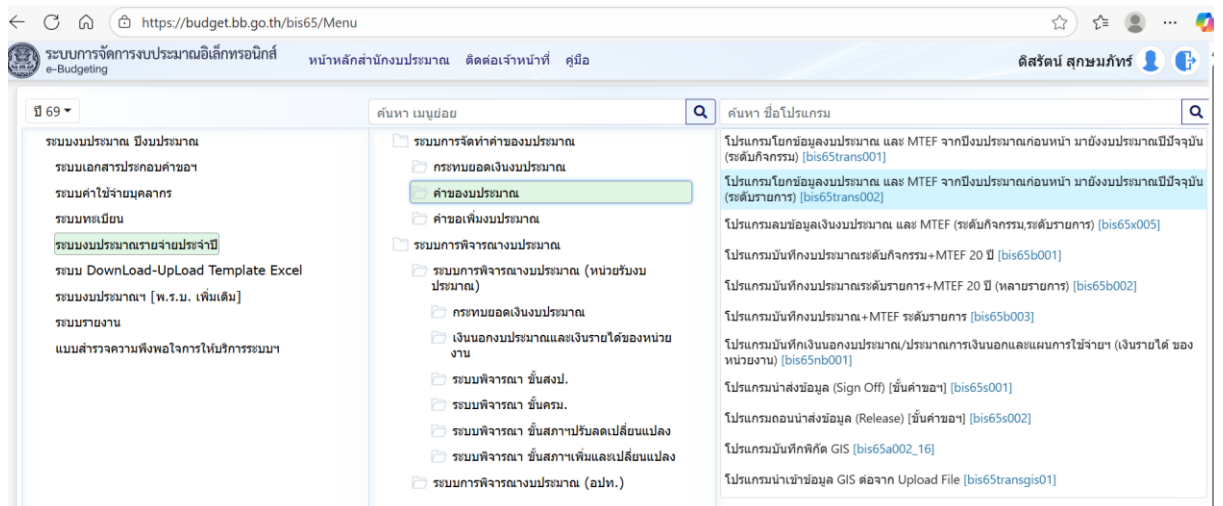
https://budget.bb.go.th/bis65/Menu

ระบบการจัดการงบประมาณอิเล็กทรอนิกส์
e-Budgeting

หน้าหลักสำนักงบประมาณ ติดต่อเจ้าหน้าที่ คู่มือ

ดิสรัตน์ สุกษมภัทร์

ปี 69

ระบบงบประมาณ ปีงบประมาณ
ระบบเอกสารประกอบคำขอฯ
ระบบค่าใช้จ่ายบุคลากร
ระบบทะเบียน
ระบบงบประมาณรายจ่ายประจำปี
ระบบ DownLoad-UpLoad Template Excel
ระบบงบประมาณฯ [พ.ร.บ. เพิ่มเติม]
ระบบรายงาน
แบบสำรวจความพึงพอใจการให้บริการระบบฯ

ค้นหา เมนูย่อย

ระบบการจัดทำคำของบประมาณ
กระทบยอดเงินงบประมาณ
คำของบประมาณ
คำขอเพิ่มงบประมาณ
ระบบการพิจารณางบประมาณ
ระบบการพิจารณางบประมาณ (หน่วยรับงบประมาณ)
กระทบยอดเงินงบประมาณ
เงินนอกงบประมาณและเงินรายได้ของหน่วยงาน
ระบบพิจารณา ขั้นสงป.
ระบบพิจารณา ขั้นครม.
ระบบพิจารณา ขั้นสภาฯปรับลดเปลี่ยนแปลง
ระบบพิจารณา ขั้นสภาฯเพิ่มและเปลี่ยนแปลง
ระบบการพิจารณางบประมาณ (อปท.)

ค้นหา ชื่อโปรแกรม

โปรแกรมโยกข้อมูลงบประมาณ และ MTEF จากปีงบประมาณก่อนหน้า มายังงบประมาณปีปัจจุบัน (ระดับกิจกรรม) [bis65trans001]
โปรแกรมโยกข้อมูลงบประมาณ และ MTEF จากปีงบประมาณก่อนหน้า มายังงบประมาณปีปัจจุบัน (ระดับรายการ) [bis65trans002]
โปรแกรมลบข้อมูลเงินงบประมาณ และ MTEF (ระดับกิจกรรม,ระดับรายการ) [bis65x005]
โปรแกรมบันทึกงบประมาณระดับกิจกรรม+MTEF 20 ปี [bis65b001]
โปรแกรมบันทึกงบประมาณระดับรายการ+MTEF 20 ปี (หลายรายการ) [bis65b002]
โปรแกรมบันทึกงบประมาณ+MTEF ระดับรายการ [bis65b003]
โปรแกรมบันทึกเงินนอกงบประมาณ/ประมาณการเงินนอกและแผนการใช้จ่ายฯ (เงินรายได้ ของหน่วยงาน) [bis65nb001]
โปรแกรมนำส่งข้อมูล (Sign Off) [ขั้นคำขอฯ] [bis65s001]
โปรแกรมถอนนำส่งข้อมูล (Release) [ขั้นคำขอฯ] [bis65s002]
โปรแกรมบันทึกพิกัด GIS [bis65a002_16]
โปรแกรมนำเข้าข้อมูล GIS ต่อจาก Upload File [bis65transgis01]